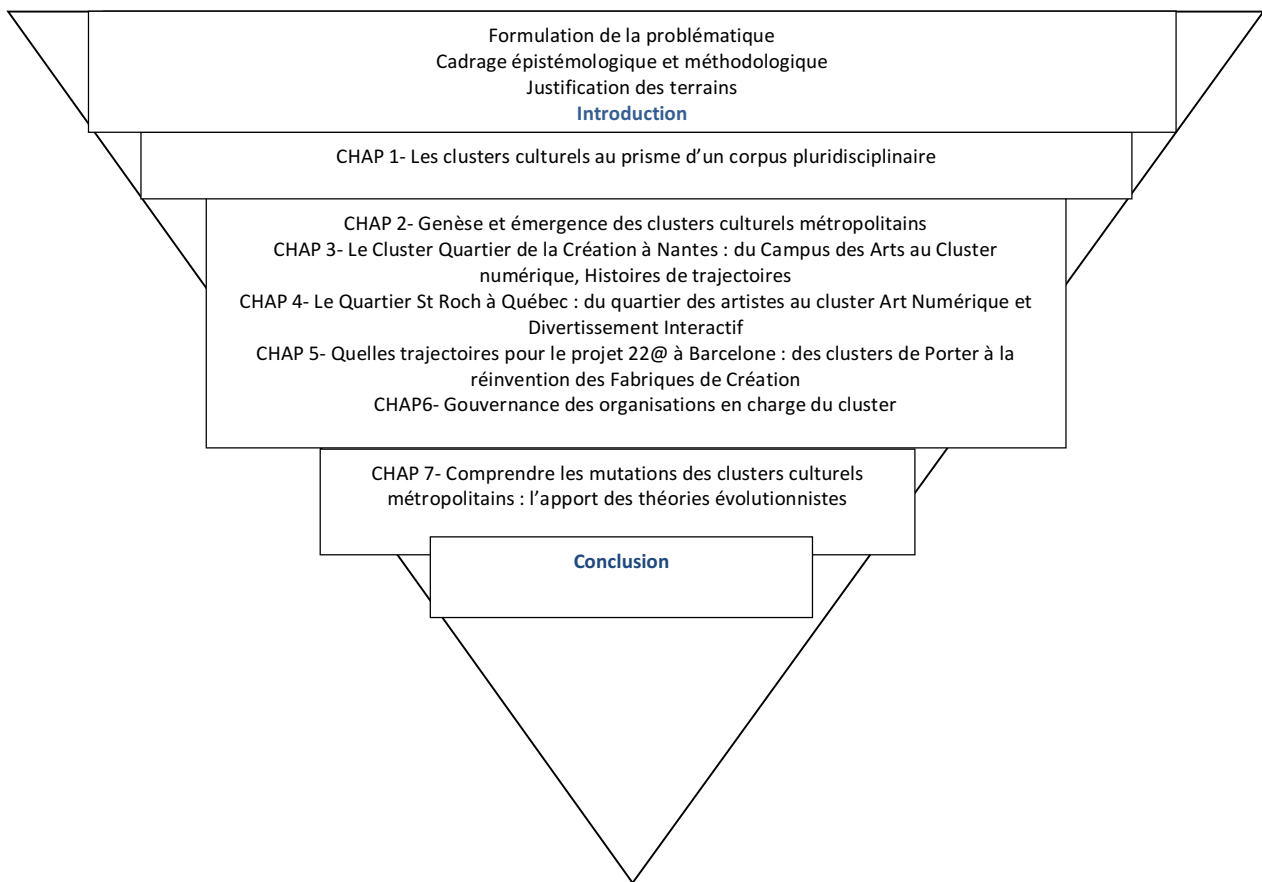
Formulation de la problématique
Cadrage épistémologique et méthodologique
Justification des terrains
Introduction

CHAP 1- Les clusters culturels au prisme d'un corpus pluridisciplinaire

CHAP 2- Genèse et émergence des clusters culturels métropolitains
CHAP 3- Le Cluster Quartier de la Création à Nantes : du Campus des Arts au Cluster numérique, Histoires de trajectoires
CHAP 4- Le Quartier St Roch à Québec : du quartier des artistes au cluster Art Numérique et Divertissement Interactif
CHAP 5- Quelles trajectoires pour le projet 22@ à Barcelone : des clusters de Porter à la réinvention des Fabriques de Création
CHAP6- Gouvernance des organisations en charge du cluster

CHAP 7- Comprendre les mutations des clusters culturels métropolitains : l'apport des théories évolutionnistes

Conclusion